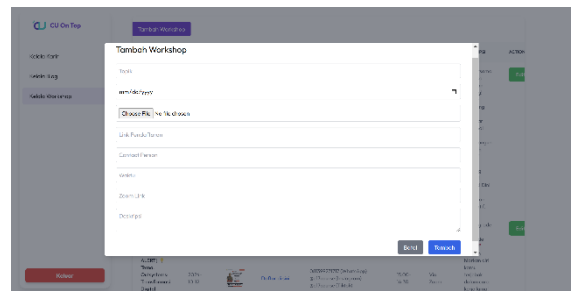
CU On Top

Tambah Workshop

Kelola Kartr

Kelola Gugi

Kelola Workshop

Tambah Workshop

Judul

mm/dd/yyyy

Choose File No file chosen

Link Pendaftaran

Contact Person

Kuota

Zoom Link

Deskripsi

Batal

Tambah

Keluar

ACTION